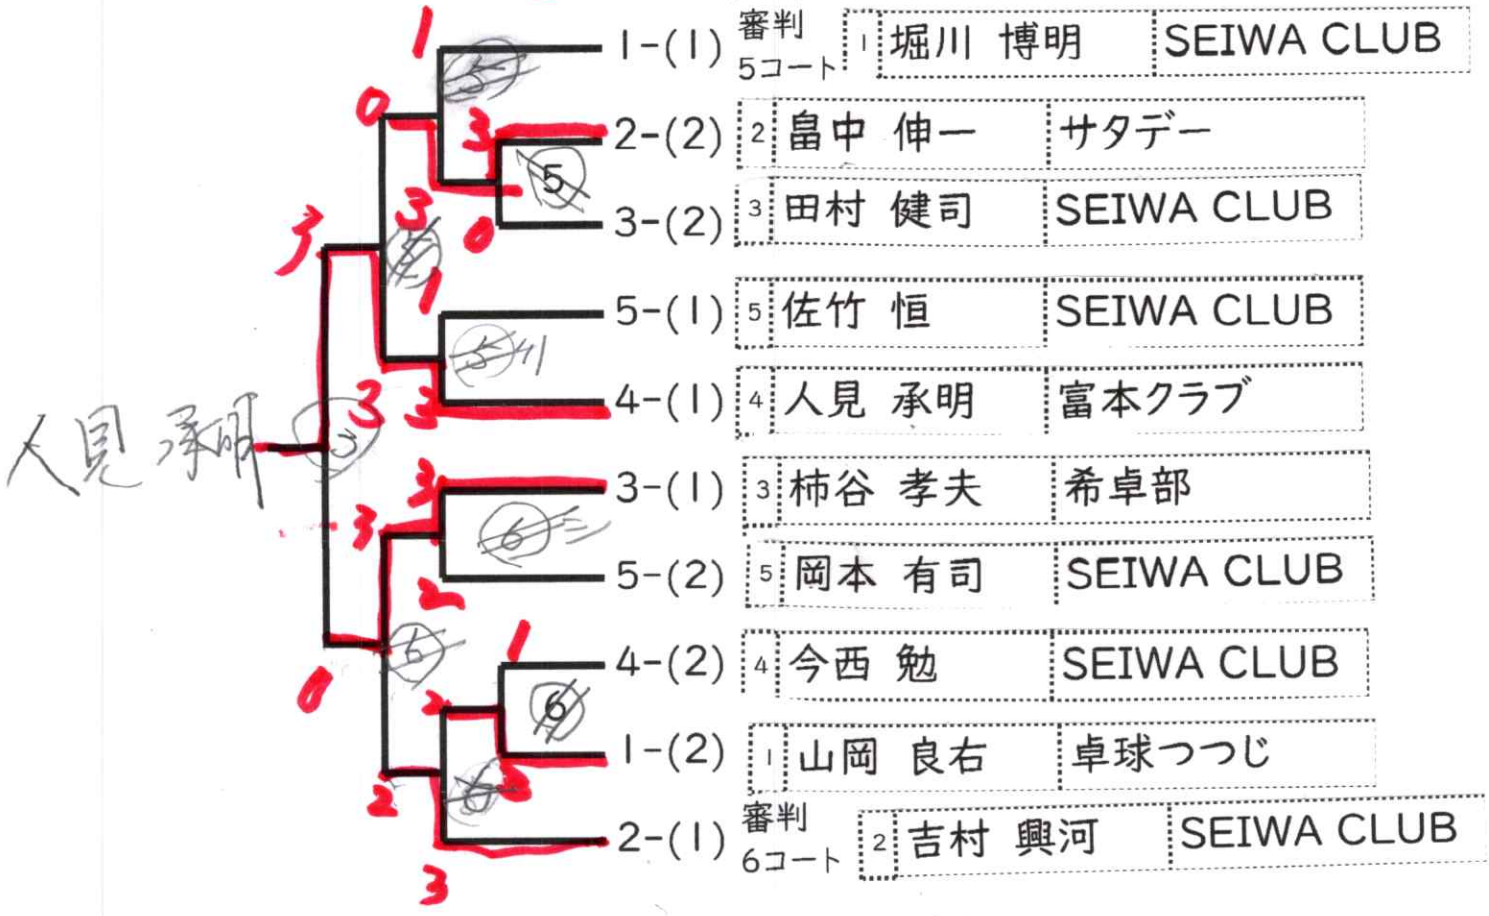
人見 承明

1-(1) 審判 5コート 1 堀川 博明 SEIWA CLUB
2-(2) 2 畠中 伸一 サタデー
3-(2) 3 田村 健司 SEIWA CLUB
5-(1) 5 佐竹 恒 SEIWA CLUB
4-(1) 4 人見 承明 富本クラブ
3-(1) 3 柿谷 孝夫 希卓部
5-(2) 5 岡本 有司 SEIWA CLUB
4-(2) 4 今西 勉 SEIWA CLUB
1-(2) 1 山岡 良右 卓球つつじ
2-(1) 審判 6コート 2 吉村 興河 SEIWA CLUB

1 0 3 0 3 3 1 3 3 3 3 2 1 2 2 0 3

5 5 5 5 5 6 5 6 6